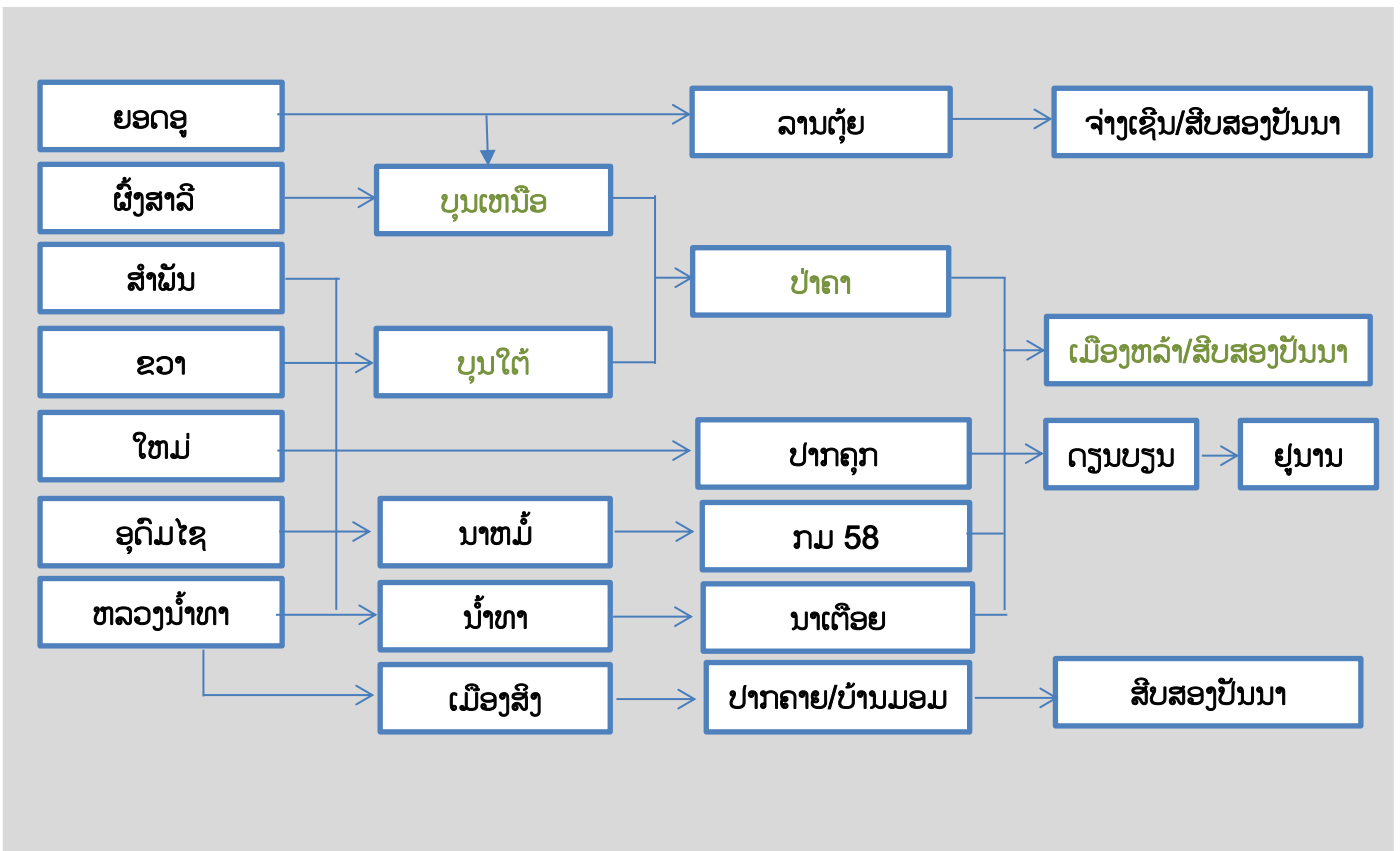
ຍອດອູ

ຜົ້ງສາລີ

ສຳພັນ

ຂວາ

ໃຫມ່

ອຸດົມໄຊ

ຫລວງນ້ຳທາ

ບຸນເຫນືອ

ບຸນໃຕ້

ນາຫມໍ້

ນ້ຳທາ

ເມືອງສິງ

ລານຕຸ້ຍ

ປ່າຄາ

ປາກຄຸກ

ກມ 58

ນາເຕືອຍ

ປາກຄາຍ/ບ້ານມອມ

ຈ່າງເຊີນ/ສິບສອງປັນນາ

ເມືອງຫລ້າ/ສິບສອງປັນນາ

ດຽນບຽນ

ຢູນານ

ສິບສອງປັນນາ